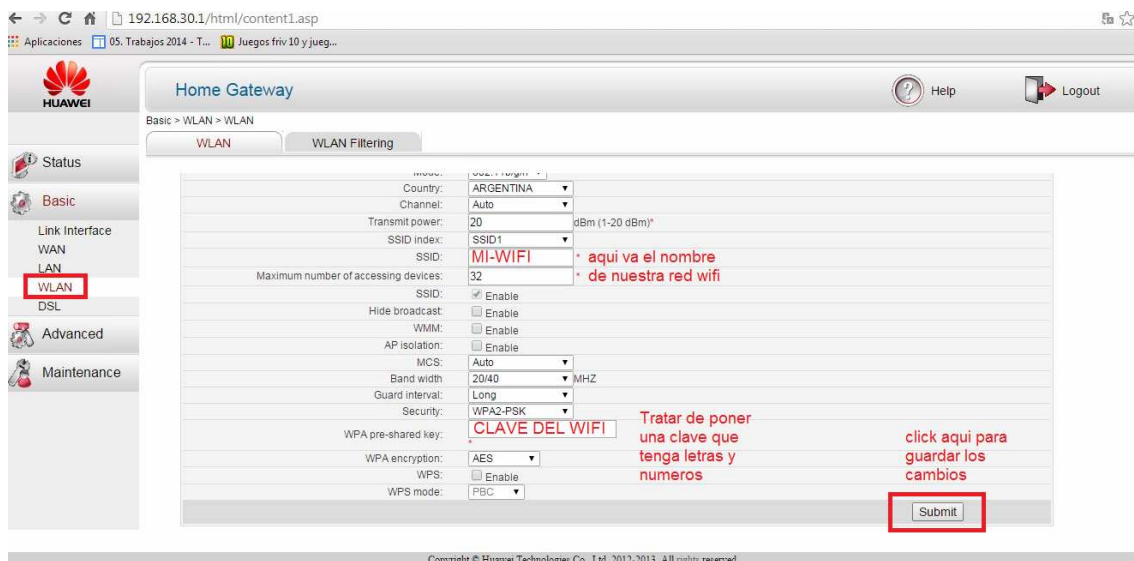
192.168.30.1/html/content1.asp

Aplicaciones 05. Trabajos 2014 - T... Juegos friv 10 y jueg...

HUAWEI

Home Gateway

Help Logout

Basic > WLAN > WLAN

WLAN WLAN Filtering

Status

Basic

Link Interface
WAN
LAN
WLAN
DSL

Advanced

Maintenance

| | |
|---|---|
| Mode: | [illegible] |
| Country: | ARGENTINA |
| Channel: | Auto |
| Transmit power: | 20 dBm (1-20 dBm)* |
| SSID index: | SSID1 |
| SSID: | MI-WIFI * aqui va el nombre |
| Maximum number of accessing devices: | 32 * de nuestra red wifi |
| SSID: | Enable |
| Hide broadcast: | Enable |
| WMM: | Enable |
| AP isolation: | Enable |
| MCS: | Auto |
| Band width | 20/40 MHZ |
| Guard interval: | Long |
| Security: | WPA2-PSK |
| WPA pre-shared key: | CLAVE DEL WIFI * |
| WPA encryption: | AES |
| WPS: | Enable |
| WPS mode: | PBC |

Tratar de poner una clave que tenga letras y numeros

click aqui para guardar los cambios

Submit

Copyright © Huawei Technologies Co., Ltd. 2012-2013. All rights reserved.